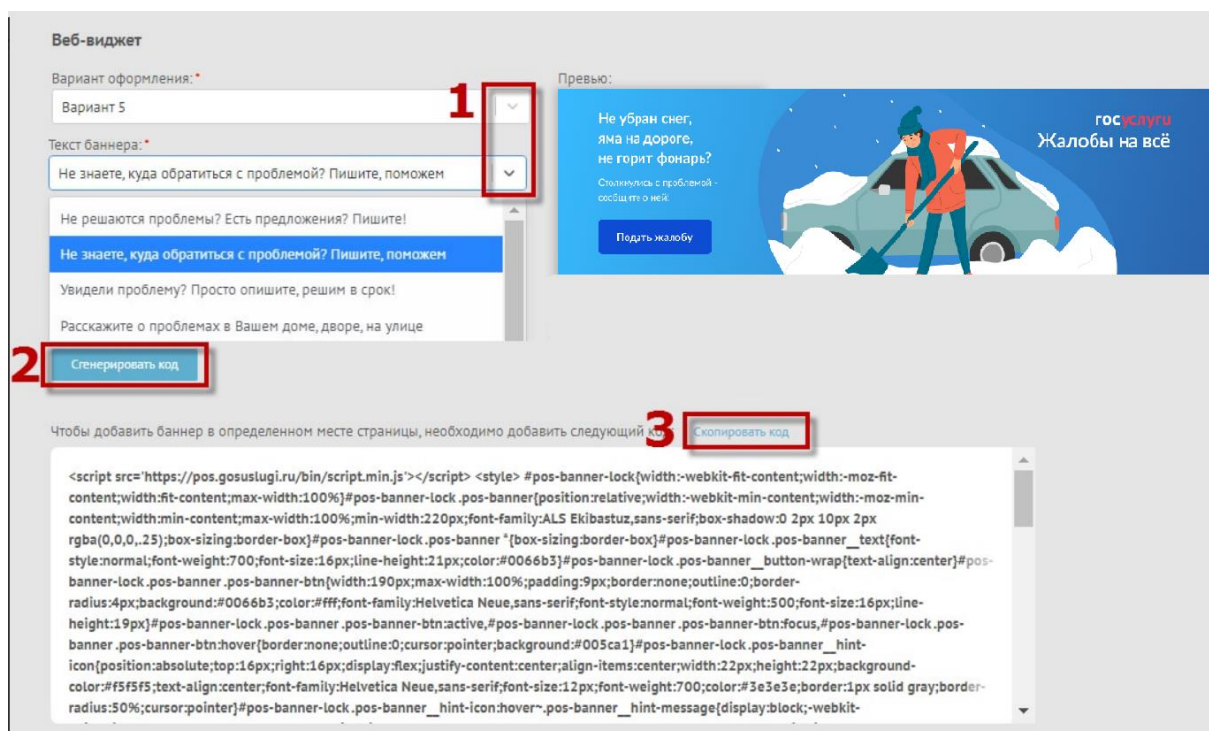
Веб-виджет

Вариант оформления: *

Вариант 5

1

Превью:

Текст баннера: *

Не знаете, куда обратиться с проблемой? Пишите, поможем

Не решаются проблемы? Есть предложения? Пишите!

Не знаете, куда обратиться с проблемой? Пишите, поможем

Увидели проблему? Просто опишите, решим в срок!

Расскажите о проблемах в Вашем доме, дворе, на улице

Не убран снег, яма на дороге, не горит фонарь?

Столкнулись с проблемой - сообщите о ней.

Подать жалобу

госуслуги
Жалобы на всё

2

Сгенерировать код

Чтобы добавить баннер в определенном месте страницы, необходимо добавить следующий ко

3

Скопировать код

<script src='https://pos.gosuslugi.ru/bin/script.min.js'></script> <style> #pos-banner-lock{width:-webkit-fit-content;width:-moz-fit-content;width:fit-content;max-width:100%}#pos-banner-lock .pos-banner{position:relative;width:-webkit-min-content;width:-moz-min-content;width:min-content;max-width:100%;min-width:220px;font-family:ALS Ekibastuz,sans-serif;box-shadow:0 2px 10px 2px rgba(0,0,0,.25);box-sizing:border-box}#pos-banner-lock .pos-banner *{box-sizing:border-box}#pos-banner-lock .pos-banner__text{font-style:normal;font-weight:700;font-size:16px;line-height:21px;color:#0066b3}#pos-banner-lock .pos-banner__button-wrap{text-align:center}#pos-banner-lock .pos-banner .pos-banner-btn{width:190px;max-width:100%;padding:9px;border:none;outline:0;border-radius:4px;background:#0066b3;color:#fff;font-family:Helvetica Neue,sans-serif;font-style:normal;font-weight:500;font-size:16px;line-height:19px}#pos-banner-lock .pos-banner .pos-banner-btn:active,#pos-banner-lock .pos-banner .pos-banner-btn:focus,#pos-banner-lock .pos-banner .pos-banner-btn:hover{border:none;outline:0;cursor:pointer;background:#005ca1}#pos-banner-lock .pos-banner__hint-icon{position:absolute;top:16px;right:16px;display:flex;justify-content:center;align-items:center;width:22px;height:22px;background-color:#f5f5f5;text-align:center;font-family:Helvetica Neue,sans-serif;font-size:12px;font-weight:700;color:#3e3e3e;border:1px solid gray;border-radius:50%;cursor:pointer}#pos-banner-lock .pos-banner__hint-icon:hover~.pos-banner__hint-message{display:block;-webkit-